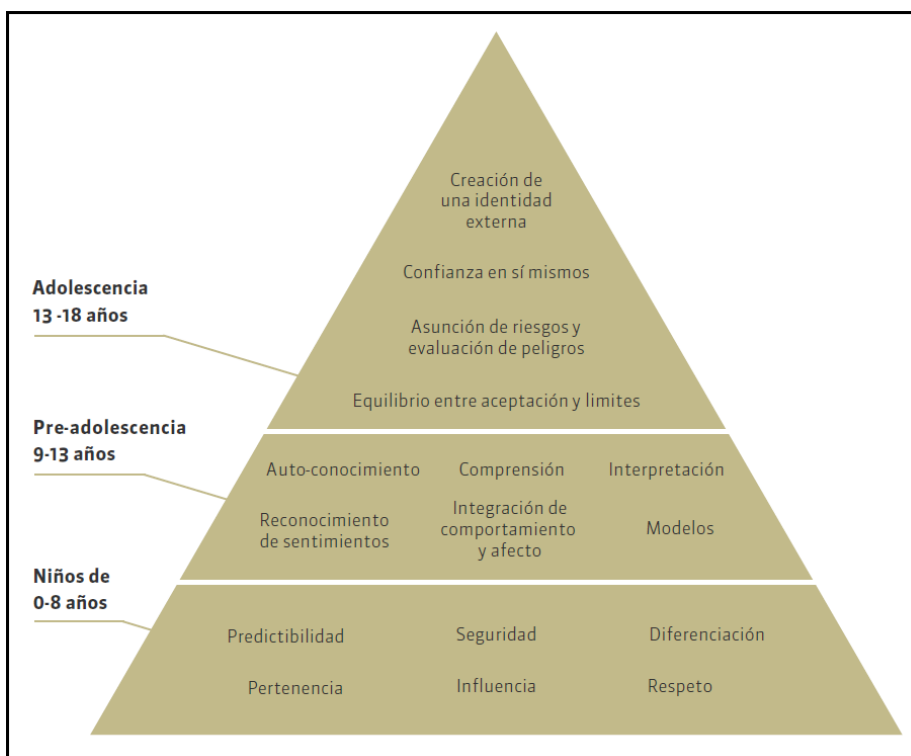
Creación de una identidad externa

Confianza en sí mismos

Asunción de riesgos y evaluación de peligros

Equilibrio entre aceptación y limites

Adolescencia
13 -18 años

Pre-adolescencia
9-13 años

Auto-conocimiento

Comprensión

Interpretación

Reconocimiento de sentimientos

Integración de comportamiento y afecto

Modelos

Niños de
0-8 años

Predictibilidad

Seguridad

Diferenciación

Pertenencia

Influencia

Respeto